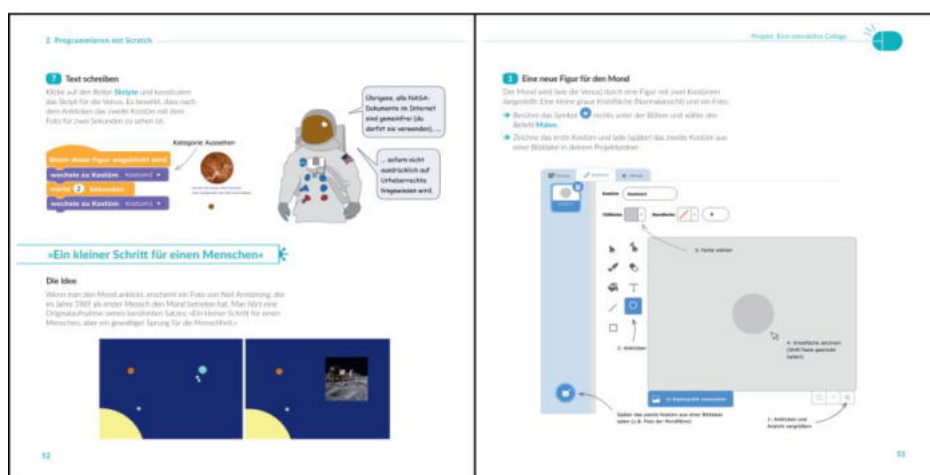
2 Programmieren mit Scratch

7 Text schreiben

Klicke auf den Reiter Skripte und konstruiere das Skript für die Venus. Es bewirkt, dass nach dem Anklicken das zweite Kostüm mit dem Foto für zwei Sekunden zu sehen ist.

Kategorie Aussehen

Wenn diese Figur angeklickt wird
wechsle zu Kostüm Kostüm2
warte 2 Sekunden
wechsle zu Kostüm Kostüm1

Übrigens, alle NASA-Dokumente im Internet sind gemeinfrei (du darfst sie verwenden), ...

... sofern nicht ausdrücklich auf Urheberrechte hingewiesen wird.

»Ein kleiner Schritt für einen Menschen«

Die Idee

Wenn man den Mond anklickt, erscheint ein Foto von Neil Armstrong, der im Jahre 1969 als erster Mensch den Mond betreten hat. Man hört eine Originalaufnahme seines berühmten Satzes: »Ein kleiner Schritt für einen Menschen, aber ein gewaltiger Sprung für die Menschheit.«

52

Projekt: Eine interaktive Collage

1 Eine neue Figur für den Mond

Der Mond wird (wie die Venus) durch eine Figur mit zwei Kostümen dargestellt: Eine kleine graue Kreisfläche (Normalansicht) und ein Foto.

Berühre das Symbol rechts unter der Bühne und wähle den Befehl Malen.

Zeichne das erste Kostüm und lade (später) das zweite Kostüm aus einer Bilddatei in deinem Projektordner.

Skripte Kostüme Klänge

Kostüm Kostüm1

Füllfarbe

Randfarbe

3. Farbe wählen

2. Anklicken

4. Kreisfläche zeichnen (Shift-Taste gedrückt halten)

In Vektorgrafik umwandeln

Später das zweite Kostüm aus einer Bilddatei laden (z. B. Foto der Mondfähre)

1. Anklicken und Ansicht vergrößern

53